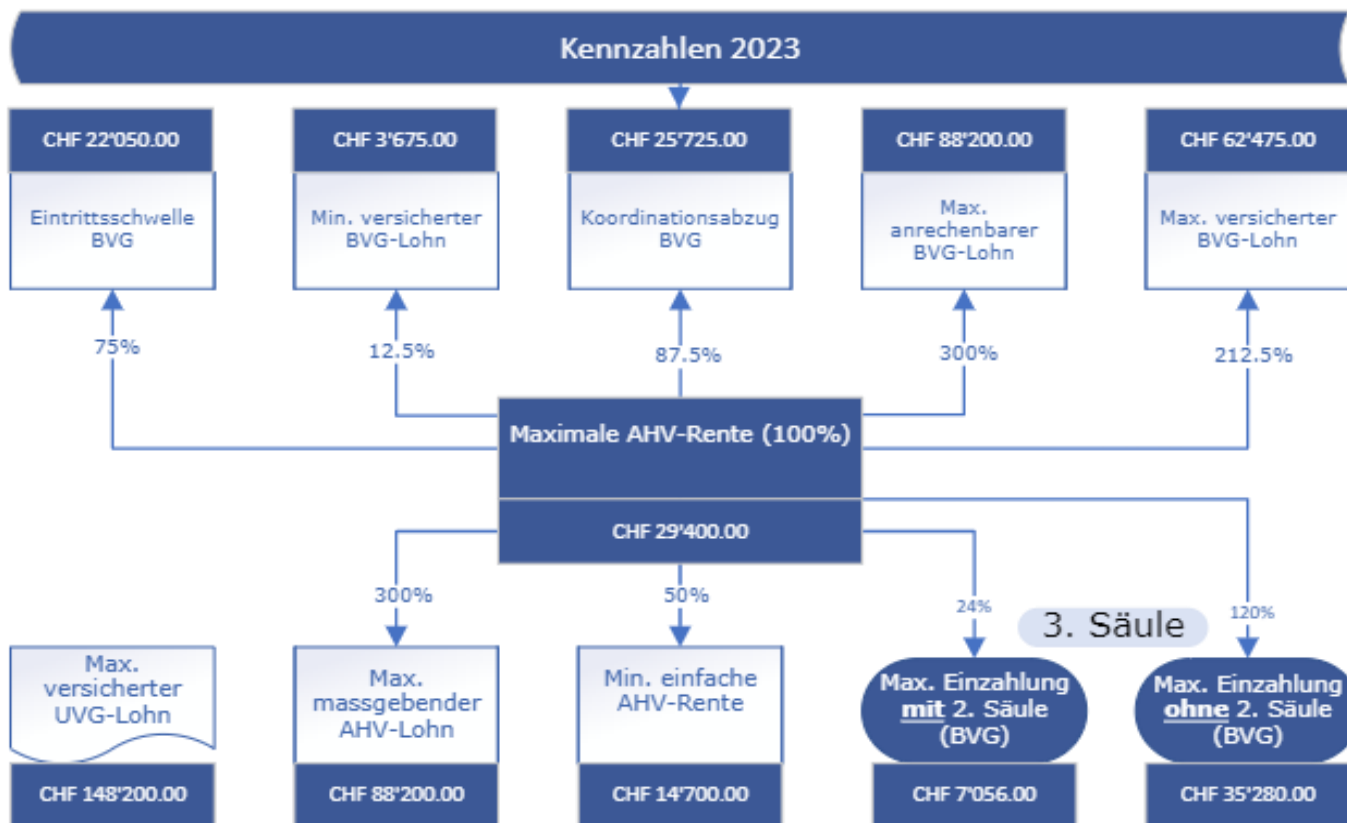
Kennzahlen 2023

CHF 22'050.00
Eintrittsschwelle BVG

CHF 3'675.00
Min. versicherter BVG-Lohn

CHF 25'725.00
Koordinationsabzug BVG

CHF 88'200.00
Max. anrechenbarer BVG-Lohn

CHF 62'475.00
Max. versicherter BVG-Lohn

75%

12.5%

87.5%

300%

212.5%

Maximale AHV-Rente (100%)

CHF 29'400.00

300%

50%

24%

3. Säule

120%

Max. versicherter UVG-Lohn
CHF 148'200.00

Max. massgebender AHV-Lohn
CHF 88'200.00

Min. einfache AHV-Rente
CHF 14'700.00

Max. Einzahlung mit 2. Säule (BVG)
CHF 7'056.00

Max. Einzahlung ohne 2. Säule (BVG)
CHF 35'280.00